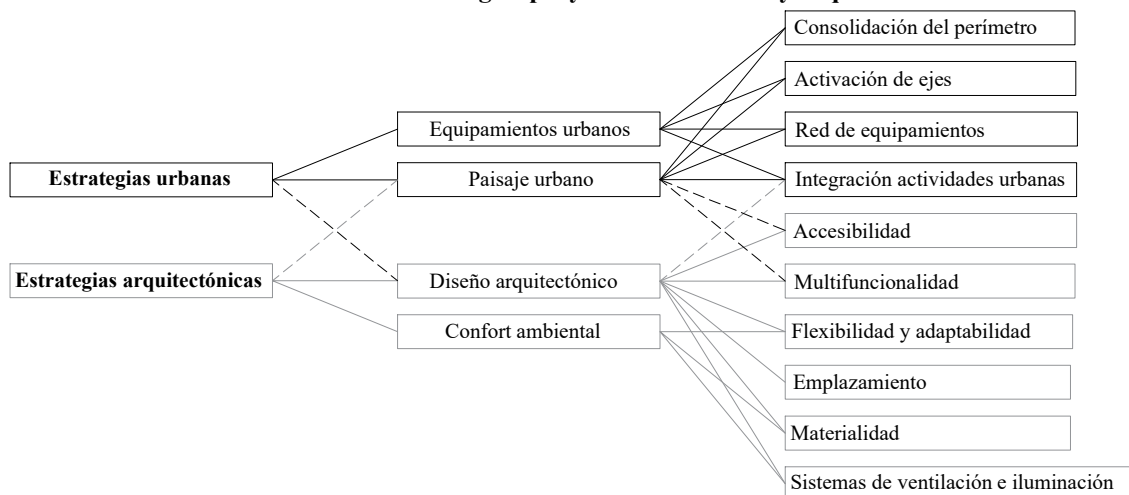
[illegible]

Estrategias urbanas

Estrategias arquitectónicas

Equipamientos urbanos

Paisaje urbano

Diseño arquitectónico

Confort ambiental

Consolidación del perímetro

Activación de ejes

Red de equipamientos

Integración actividades urbanas

Accesibilidad

Multifuncionalidad

Flexibilidad y adaptabilidad

Emplazamiento

Materialidad

Sistemas de ventilación e iluminación